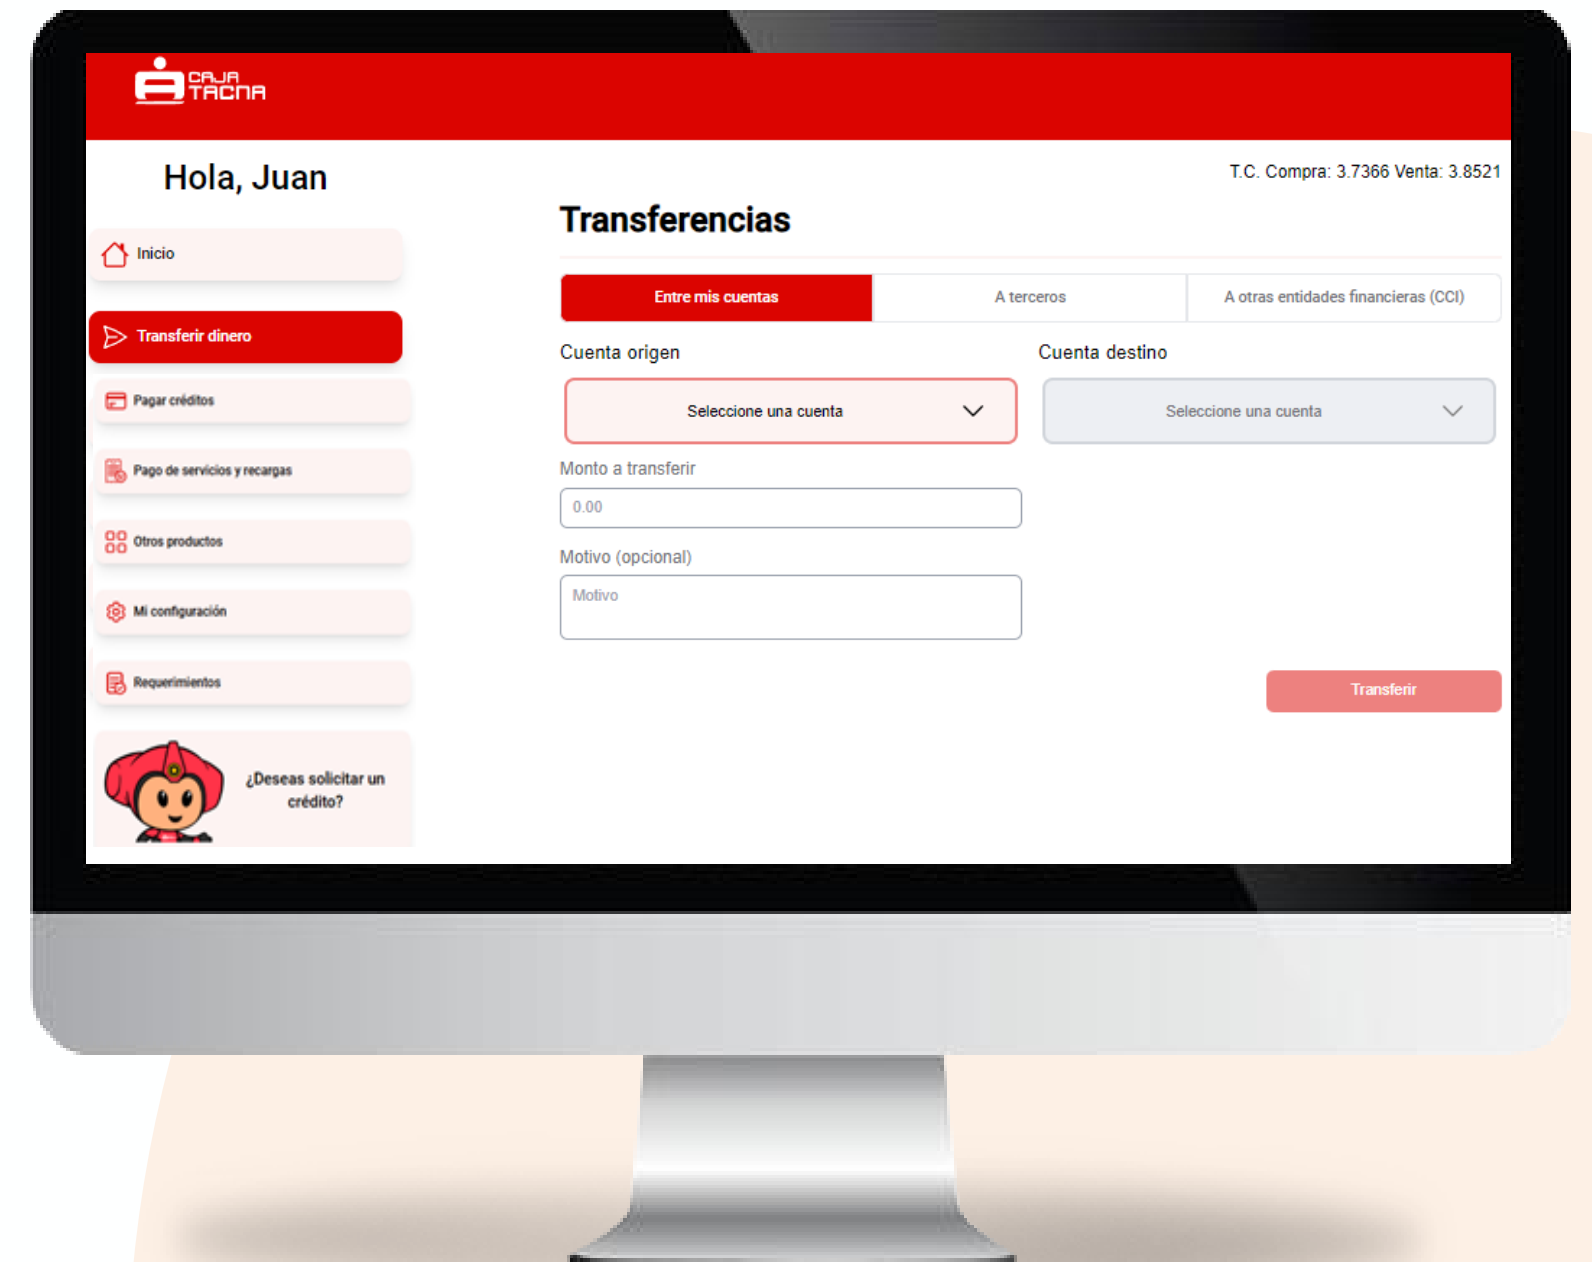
CAJA TACNA

Hola, Juan

T.C. Compra: 3.7366 Venta: 3.8521

Inicio

Transferir dinero

Pagar créditos

Pago de servicios y recargas

Otros productos

Mi configuración

Requerimientos

¿Deseas solicitar un crédito?

Transferencias

| Entre mis cuentas | A terceros | A otras entidades financieras (CCI) |
|---|---|---|

Cuenta origen

Seleccione una cuenta

Cuenta destino

Seleccione una cuenta

Monto a transferir

0.00

Motivo (opcional)

Motivo

Transferir